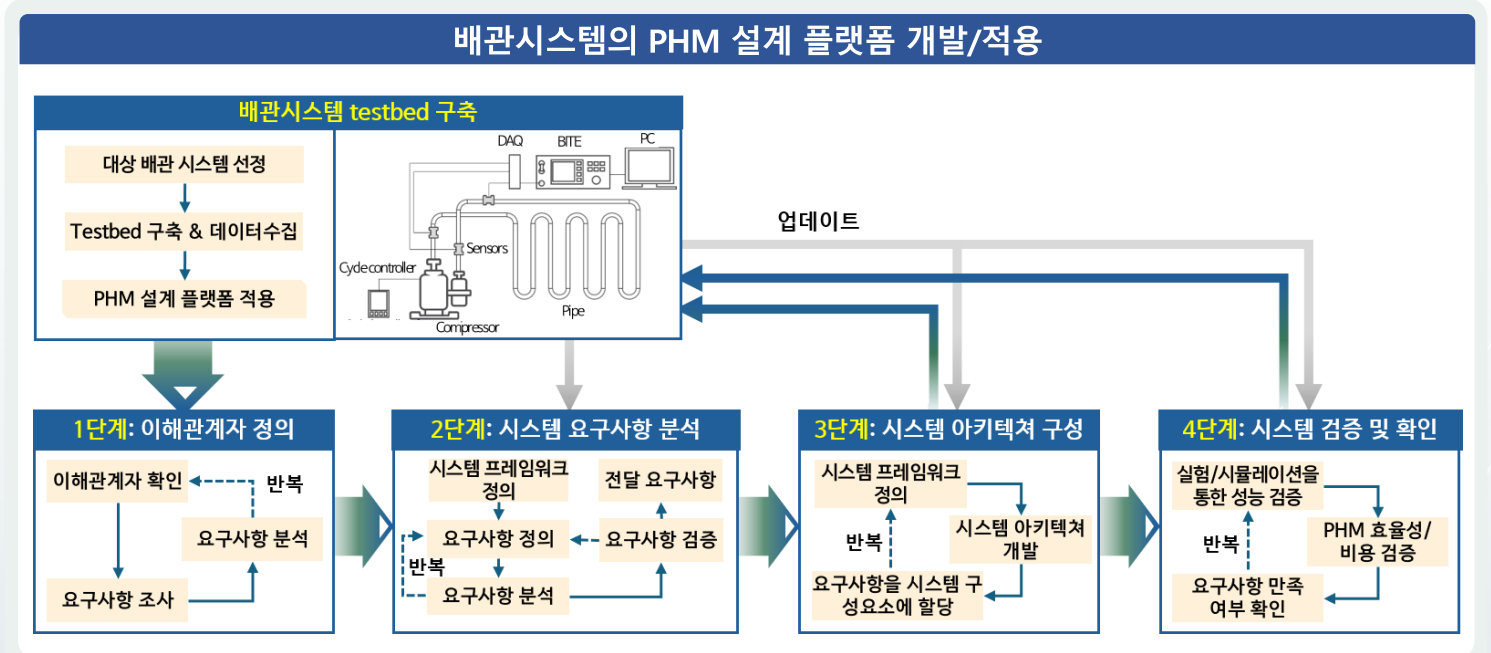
배관시스템의 PHM 설계 플랫폼 개발/적용

배관시스템 testbed 구축

대상 배관 시스템 선정

Testbed 구축 & 데이터수집

PHM 설계 플랫폼 적용

DAQ

BITE

PC

Sensors

Cycle controller

Compressor

Pipe

업데이트

1단계: 이해관계자 정의

이해관계자 확인

반복

요구사항 분석

요구사항 조사

2단계: 시스템 요구사항 분석

시스템 프레임워크 정의

전달 요구사항

요구사항 정의

요구사항 검증

반복

요구사항 분석

3단계: 시스템 아키텍쳐 구성

시스템 프레임워크 정의

시스템 아키텍쳐 개발

반복

요구사항을 시스템 구성요소에 할당

4단계: 시스템 검증 및 확인

실험/시뮬레이션을 통한 성능 검증

PHM 효율성/ 비용 검증

반복

요구사항 만족 여부 확인